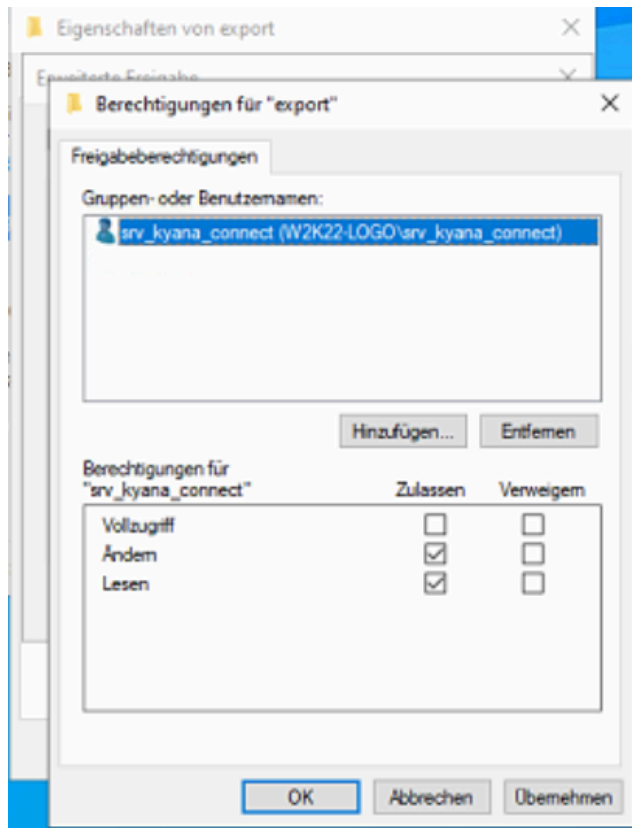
Eigenschaften von export

Erweiterte Freigabe

Berechtigungen für "export"

Freigabeberechtigungen

Gruppen- oder Benutzernamen:

srv_kyana_connect (W2K22-LOGO\srv_kyana_connect)

Hinzufügen...

Entfernen

Berechtigungen für "srv_kyana_connect"

| | Zulassen | Verweigern |
|---|---|---|
| Vollzugriff | ☐ | ☐ |
| Ändern | ☑ | ☐ |
| Lesen | ☑ | ☐ |

OK

Abbrechen

Übernehmen